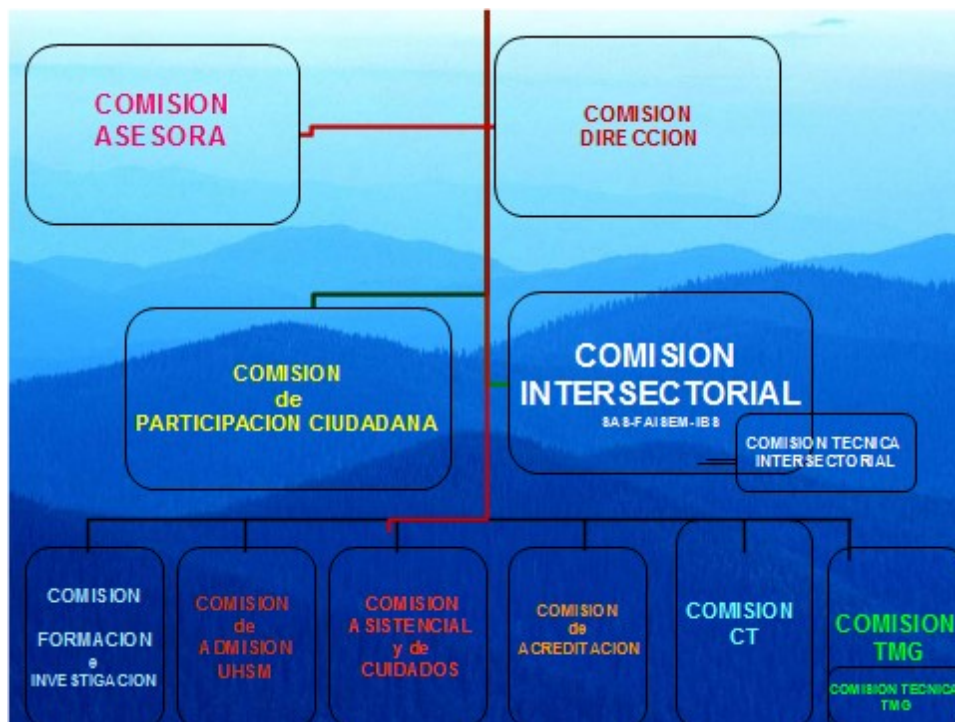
COMISION ASESORA

COMISION DIRECCION

COMISION de PARTICIPACION CIUDADANA

COMISION INTERSECTORIAL
SAS-FAISEM-IBS

COMISION TECNICA INTERSECTORIAL

COMISION FORMACION e INVESTIGACION

COMISION de ADMISION UHSM

COMISION ASISTENCIAL y de CUIDADOS

COMISION de ACREDITACION

COMISION CT

COMISION TMG

COMISION TECNICA TMG